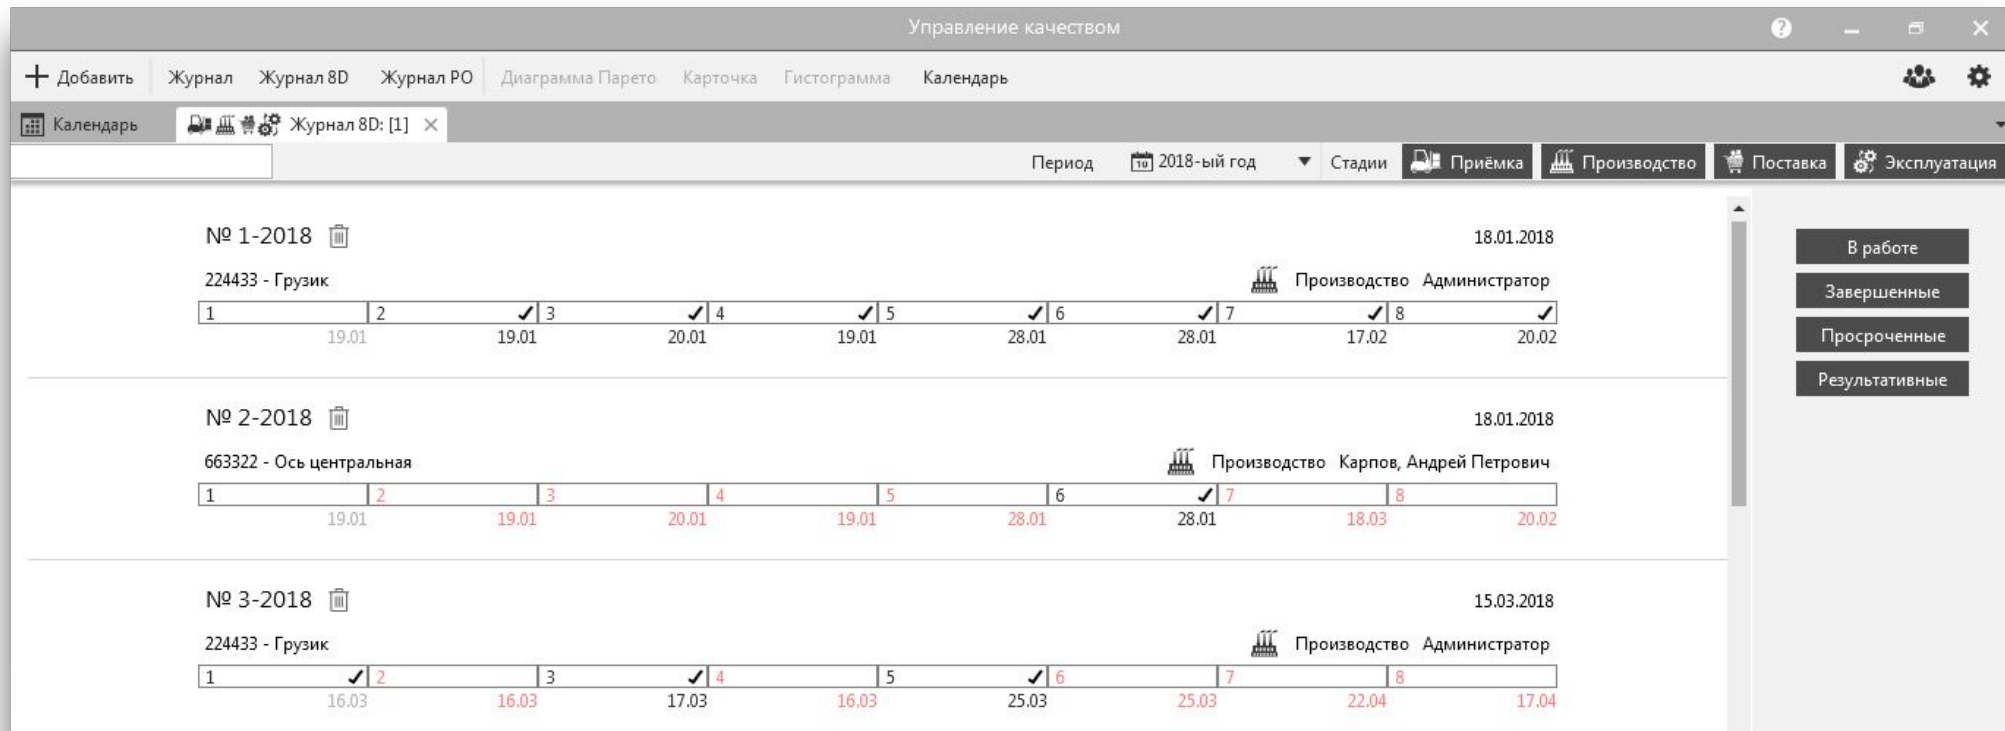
Управление качеством

+ Добавить Журнал Журнал 8D Журнал РО Диаграмма Парето Карточка Гистограмма Календарь

Календарь Журнал 8D: [1] ×

Период 2018-ый год Стадии Приёмка Производство Поставка Эксплуатация

№ 1-2018 18.01.2018

224433 - Грузик Производство Администратор

| 1 | 2 ✓ | 3 ✓ | 4 ✓ | 5 ✓ | 6 ✓ | 7 ✓ | 8 ✓ |
|---|---|---|---|---|---|---|---|
| 19.01 | 19.01 | 20.01 | 19.01 | 28.01 | 28.01 | 17.02 | 20.02 |

№ 2-2018 18.01.2018

663322 - Ось центральная Производство Карпов, Андрей Петрович

| 1 | 2 | 3 | 4 | 5 | 6 ✓ | 7 | 8 |
|---|---|---|---|---|---|---|---|
| 19.01 | 19.01 | 20.01 | 19.01 | 28.01 | 28.01 | 18.03 | 20.02 |

№ 3-2018 15.03.2018

224433 - Грузик Производство Администратор

| 1 ✓ | 2 | 3 ✓ | 4 | 5 ✓ | 6 | 7 | 8 |
|---|---|---|---|---|---|---|---|
| 16.03 | 16.03 | 17.03 | 16.03 | 25.03 | 25.03 | 22.04 | 17.04 |

В работе
Завершенные
Просроченные
Результативные